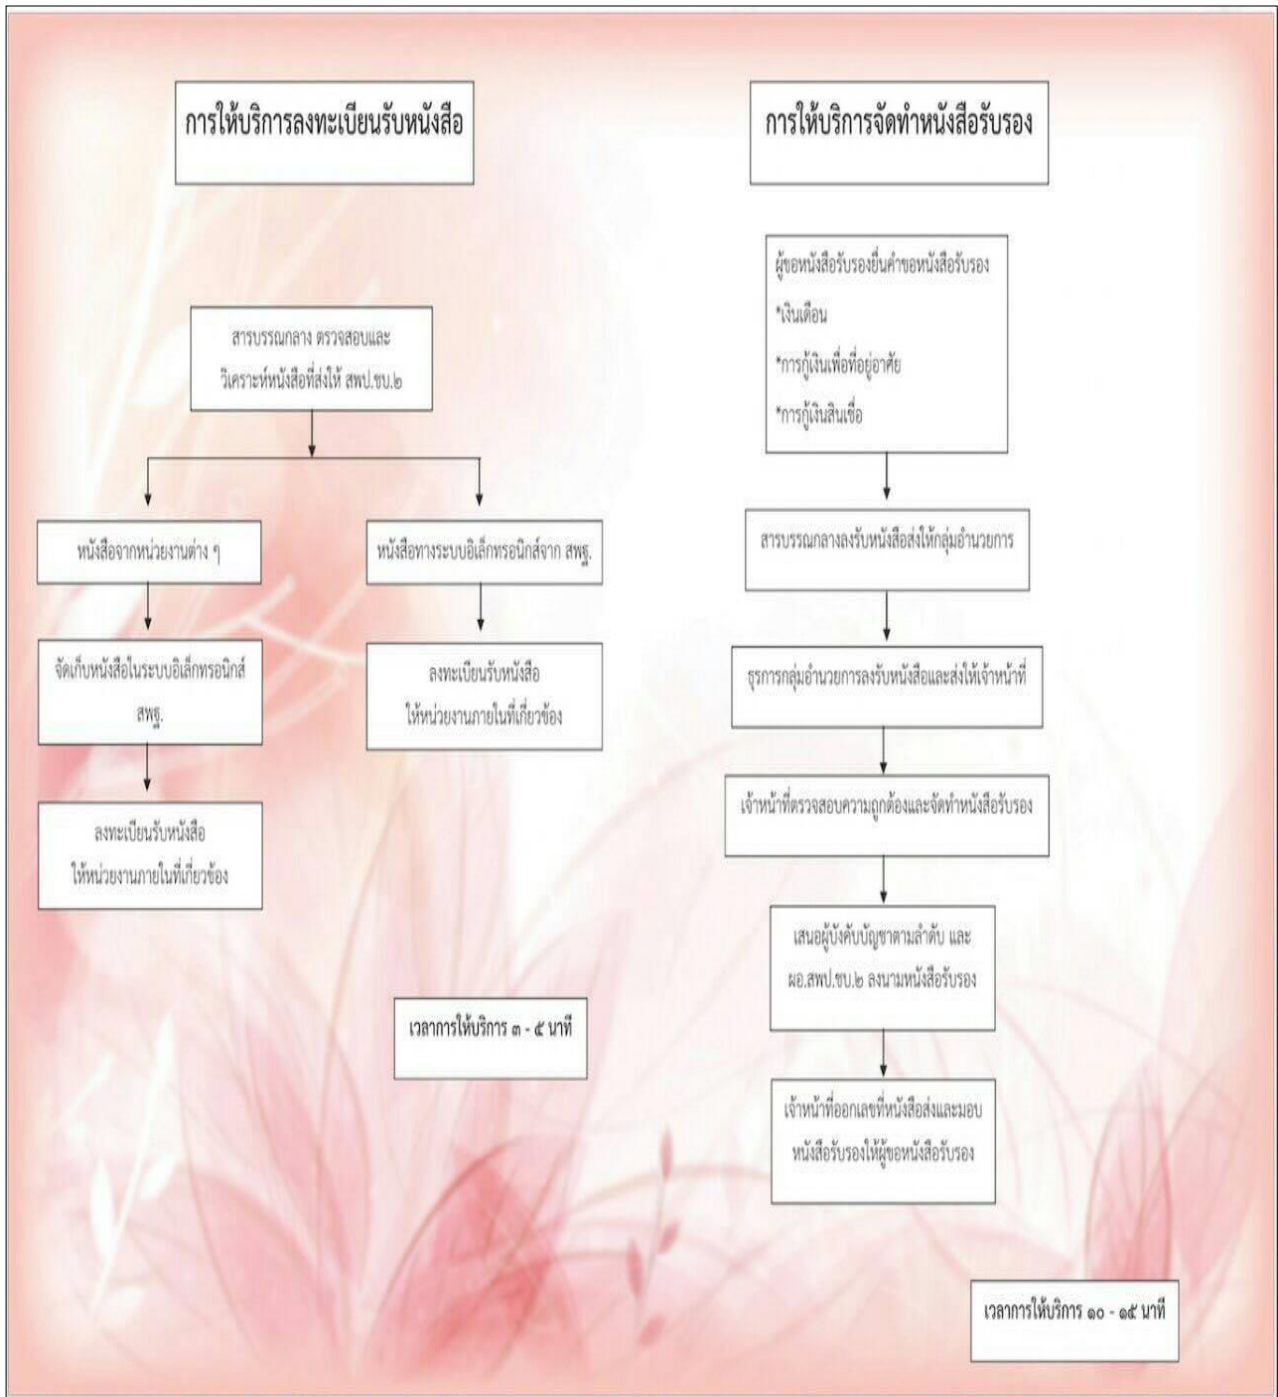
การให้บริการลงทะเบียนรับหนังสือ

สารบรรณกลาง ตรวจสอบและวิเคราะห์หนังสือที่ส่งให้ สพป.ชบ.๒

หนังสือจากหน่วยงานต่าง ๆ

จัดเก็บหนังสือในระบบอิเล็กทรอนิกส์ สพฐ.

ลงทะเบียนรับหนังสือ ให้หน่วยงานภายในที่เกี่ยวข้อง

หนังสือทางระบบอิเล็กทรอนิกส์จาก สพฐ.

ลงทะเบียนรับหนังสือ ให้หน่วยงานภายในที่เกี่ยวข้อง

เวลาการให้บริการ ๓ - ๕ นาที

การให้บริการจัดทำหนังสือรับรอง

ผู้ขอหนังสือรับรองยื่นคำขอหนังสือรับรอง
*เงินเดือน
*การกู้เงินเพื่อที่อยู่อาศัย
*การกู้เงินสินเชื่อ

สารบรรณกลางลงรับหนังสือส่งให้กลุ่มอำนวยการ

ธุรการกลุ่มอำนวยการลงรับหนังสือและส่งให้เจ้าหน้าที่

เจ้าหน้าที่ตรวจสอบความถูกต้องและจัดทำหนังสือรับรอง

เสนอผู้บังคับบัญชาตามลำดับ และ ผอ.สพป.ชบ.๒ ลงนามหนังสือรับรอง

เจ้าหน้าที่ออกเลขที่หนังสือส่งและมอบหนังสือรับรองให้ผู้ขอหนังสือรับรอง

เวลาการให้บริการ ๑๐ - ๑๕ นาที